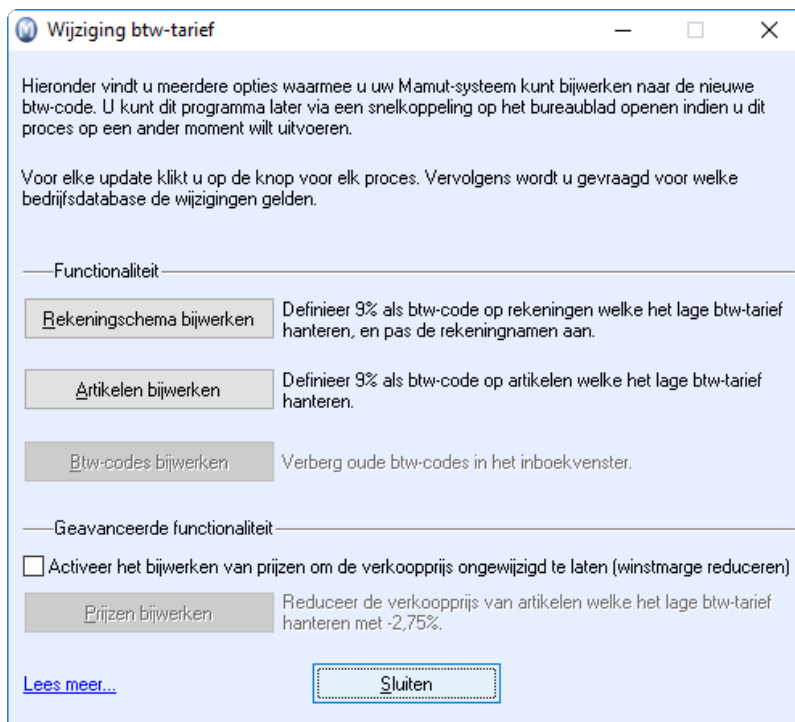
Wijziging btw-tarief

Hieronder vindt u meerdere opties waarmee u uw Mamut-systeem kunt bijwerken naar de nieuwe btw-code. U kunt dit programma later via een snelkoppeling op het bureaublad openen indien u dit proces op een ander moment wilt uitvoeren.

Voor elke update klikt u op de knop voor elk proces. Vervolgens wordt u gevraagd voor welke bedrijfsdatabase de wijzigingen gelden.

Functionaliteit

Rekeningschema bijwerken

Definieer 9% als btw-code op rekeningen welke het lage btw-tarief hanteren, en pas de rekeningnamen aan.

Artikelen bijwerken

Definieer 9% als btw-code op artikelen welke het lage btw-tarief hanteren.

Btw-codes bijwerken

Verberg oude btw-codes in het inboekvenster.

Geavanceerde functionaliteit

Activeer het bijwerken van prijzen om de verkoopprijs ongewijzigd te laten (winstmarge reduceren)

Prijzen bijwerken

Reduceer de verkoopprijs van artikelen welke het lage btw-tarief hanteren met -2,75%.

Lees meer...

Sluiten